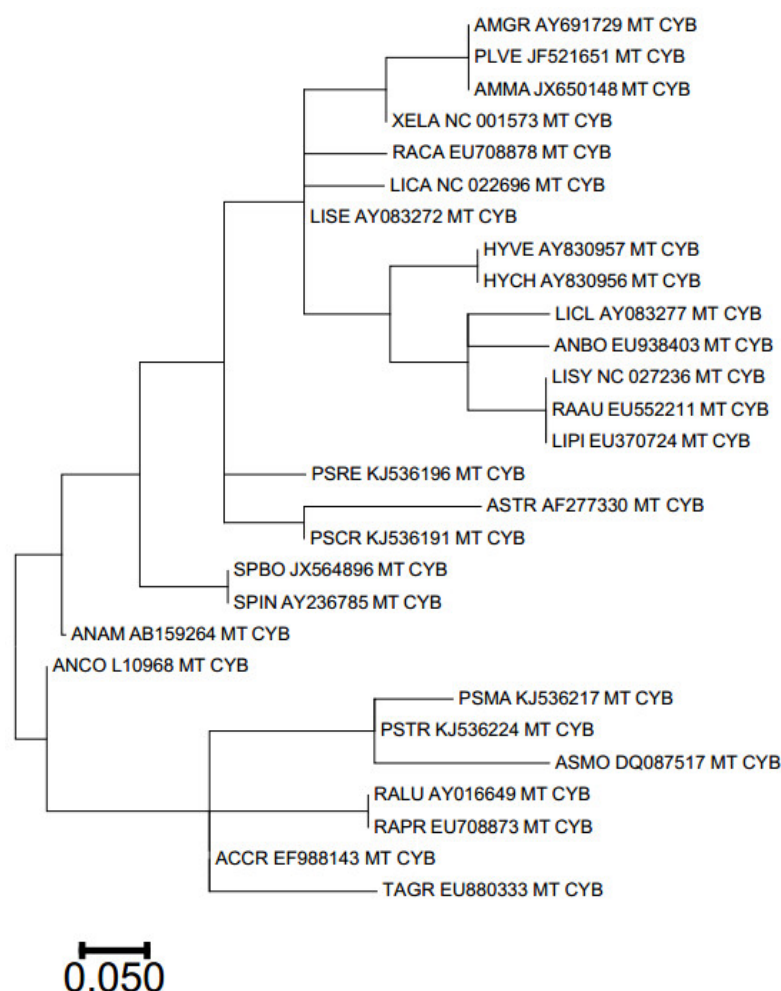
AMGR AY691729 MT CYB
PLVE JF521651 MT CYB
AMMA JX650148 MT CYB
XELA NC 001573 MT CYB
RACA EU708878 MT CYB
LICA NC 022696 MT CYB
LISE AY083272 MT CYB
HYVE AY830957 MT CYB
HYCH AY830956 MT CYB
LICL AY083277 MT CYB
ANBO EU938403 MT CYB
LISY NC 027236 MT CYB
RAAU EU552211 MT CYB
LIPI EU370724 MT CYB
PSRE KJ536196 MT CYB
ASTR AF277330 MT CYB
PSCR KJ536191 MT CYB
SPBO JX564896 MT CYB
SPIN AY236785 MT CYB
ANAM AB159264 MT CYB
ANCO L10968 MT CYB
PSMA KJ536217 MT CYB
PSTR KJ536224 MT CYB
ASMO DQ087517 MT CYB
RALU AY016649 MT CYB
RAPR EU708873 MT CYB
ACCR EF988143 MT CYB
TAGR EU880333 MT CYB
0.050